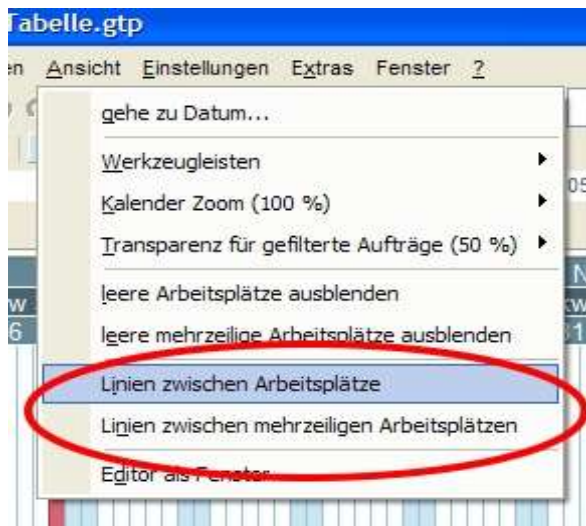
Tabelle.gtp

en Ansicht Einstellungen Extras Fenster ?

gehe zu Datum...

Werkzeugleisten

Kalender Zoom (100 %)

Transparenz für gefilterte Aufträge (50 %)

leere Arbeitsplätze ausblenden

leere mehrzeilige Arbeitsplätze ausblenden

Linien zwischen Arbeitsplätze

Linien zwischen mehrzeiligen Arbeitsplätzen

Editor als Fenster

05

N

w

6

kw

1